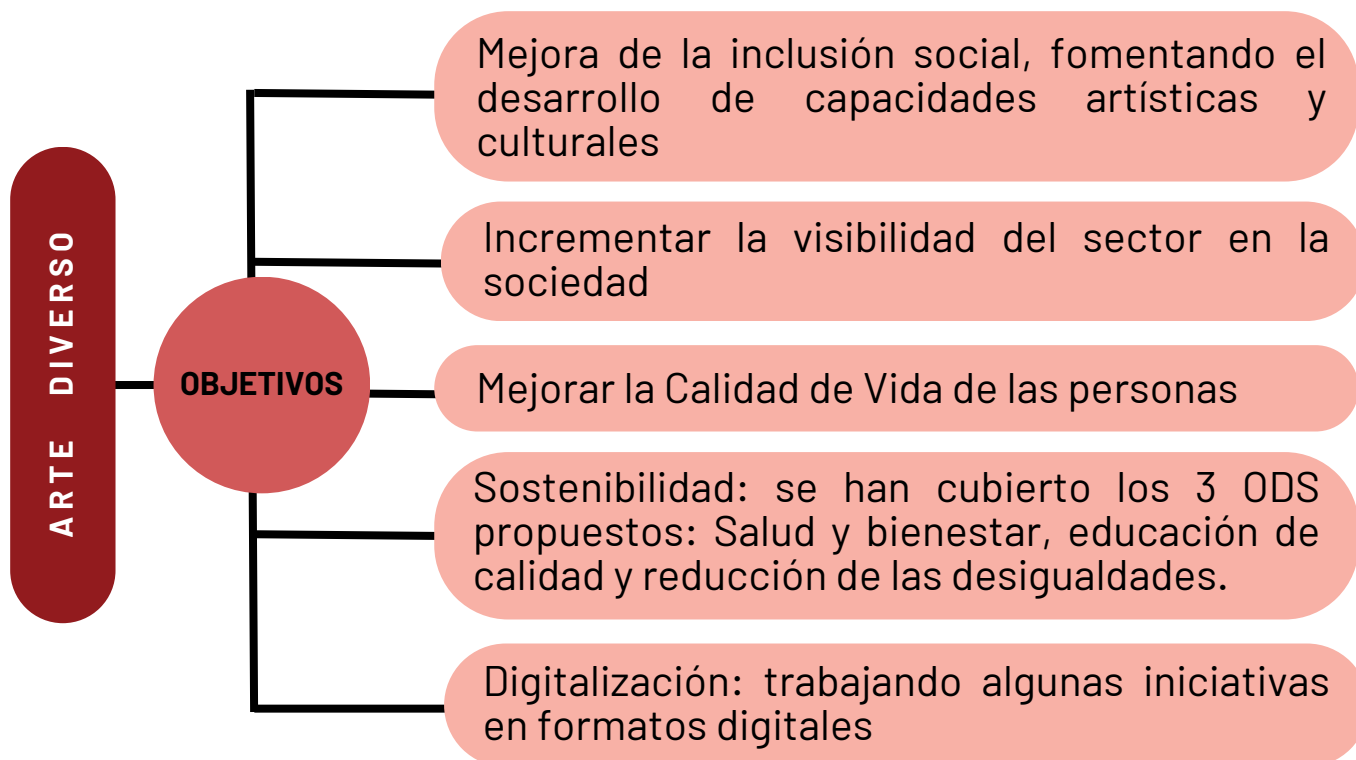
ARTE DIVERSO

OBJETIVOS

Mejora de la inclusión social, fomentando el desarrollo de capacidades artísticas y culturales

Incrementar la visibilidad del sector en la sociedad

Mejorar la Calidad de Vida de las personas

Sostenibilidad: se han cubierto los 3 ODS propuestos: Salud y bienestar, educación de calidad y reducción de las desigualdades.

Digitalización: trabajando algunas iniciativas en formatos digitales